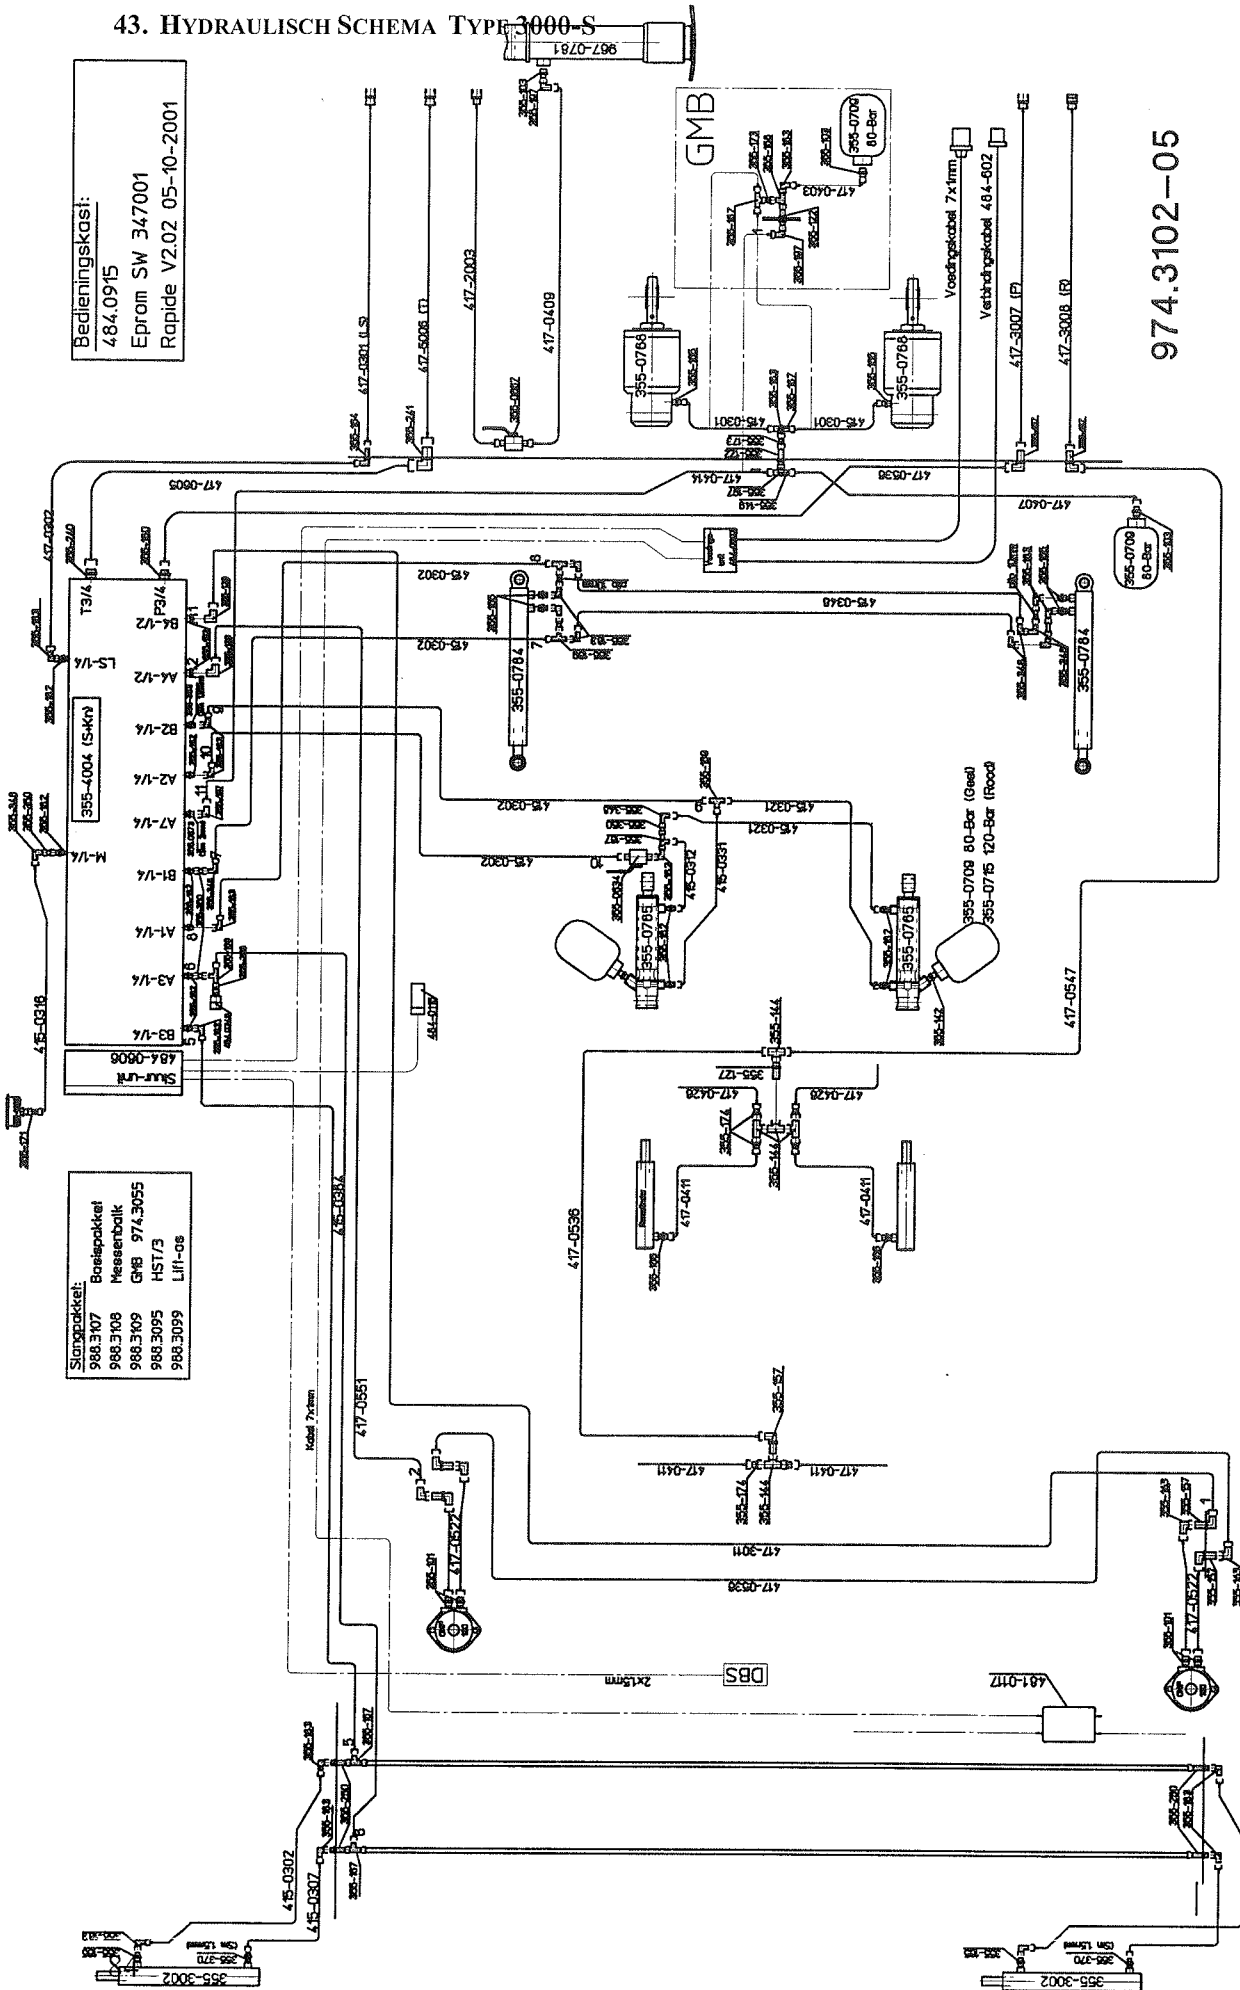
43. HYDRAULISCH SCHEMA TYPE 3000-S

Bedieningskast:
484.0915
Eprom SW 347001
Rapide V2.02 05-10-2001

974.3102–05

GMB

355-0709
80-Bar

Voedingskabel 7x1mm
Verbindingskabel 484-602

417-3007 (P)
417-3008 (R)

967-0781

417-0301 (LS)
417-5006 (T)
417-2003
417-0409

355-0788
355-0788

415-0301
415-0301
417-0403
417-0605
417-0414
417-0536
417-0407
417-0302

355-0709
80-Bar

T3/4
P3/4
LS-1/4
B4-1/2
A4-1/2
B2-1/4
A2-1/4
A7-1/4
M-1/4
B1-1/4
A1-1/4
A3-1/4
B3-1/4

355-4004 (S-Kn)

484-0606
Stuur-unit

415-0316

415-0302
415-0302
415-0348
355-0784
355-0784

415-0302
415-0321
415-0321
415-0302
415-0312
415-0331

355-0765
355-0765

355-0709 80-Bar (Geel)
355-0715 120-Bar (Rood)

417-0547
484-0707

355-144
355-127
417-0426
417-0426
417-0411
417-0411

417-0536

Slangpakket:
988.3107 Basispakket
988.3108 Messenbalk
988.3109 GMB 974.3055
988.3095 HST/3
988.3099 Lift-as

415-0384
417-0551
Kabel 7x1mm

355-157
417-0411
417-0411
355-174
355-144

417-3011
417-0539
417-0522
417-0522

DBS
2x1.5mm

481-0117

415-0302
415-0307

355-3002
355-3002
355-370
355-370